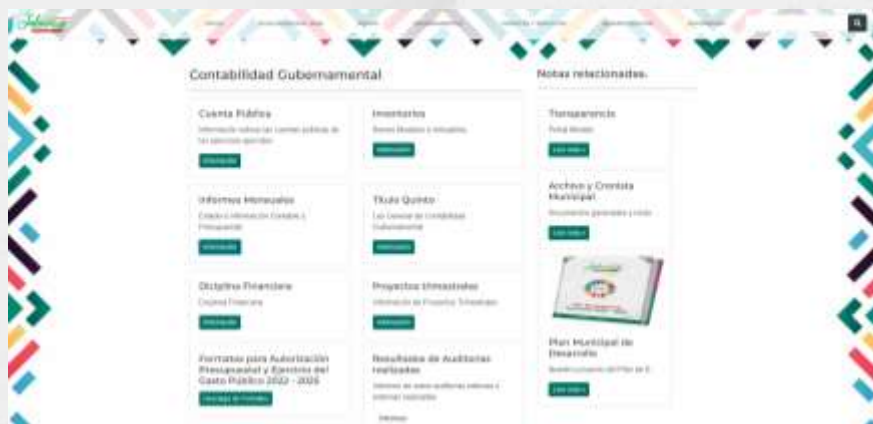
Contabilidad Gubernamental

Cuenta Pública
Información relativa las cuentas públicas de los ejercicios ejercidos
Información

Inventarios
Bienes Muebles e Inmuebles
Información

Informes Mensuales
Estado e Información Contable y Presupuestal
Información

Título Quinto
Ley General de Contabilidad Gubernamental
Información

Disciplina Financiera
Disciplina Financiera
Información

Proyectos trimestrales
Información de Proyectos Trimestrales
Información

Formatos para Autorización Presupuestal y Ejercicio del Gasto Público 2022 - 2025
Descarga de Formatos

Resultados de Auditorías realizadas
Informes de todas auditorías internas y externas realizadas
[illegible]

Notas relacionadas.

Transparencia
Portal Abierto
Leer más »

Archivo y Crónista Municipal
Documentos generales y más
Leer más »

Plan Municipal de Desarrollo
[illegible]
Leer más »